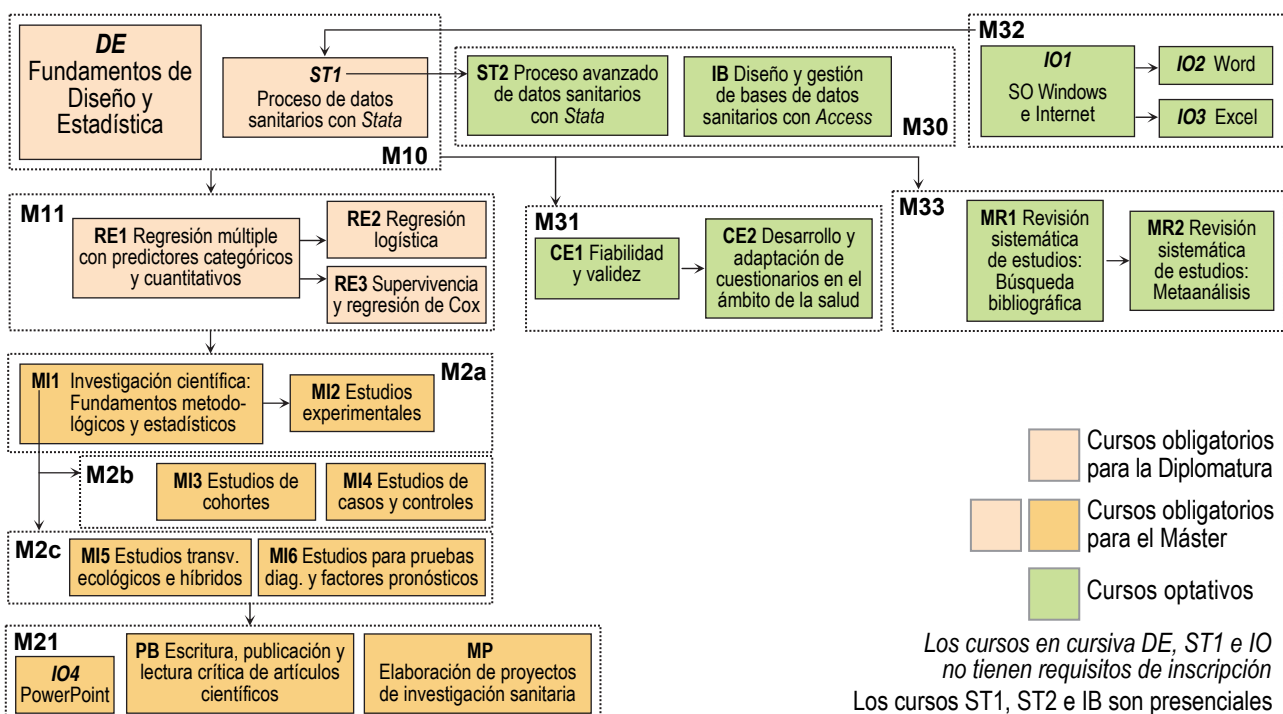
DE
Fundamentos de Diseño y Estadística

ST1
Proceso de datos sanitarios con Stata

M10

ST2 Proceso avanzado de datos sanitarios con Stata

IB Diseño y gestión de bases de datos sanitarios con Access

M30

M32

IO1
SO Windows e Internet

IO2 Word

IO3 Excel

M11

RE1 Regresión múltiple con predictores categóricos y cuantitativos

RE2 Regresión logística

RE3 Supervivencia y regresión de Cox

M31

CE1 Fiabilidad y validez

CE2 Desarrollo y adaptación de cuestionarios en el ámbito de la salud

M33

MR1 Revisión sistemática de estudios: Búsqueda bibliográfica

MR2 Revisión sistemática de estudios: Metaanálisis

MI1 Investigación científica: Fundamentos metodológicos y estadísticos

MI2 Estudios experimentales

M2a

M2b

MI3 Estudios de cohortes

MI4 Estudios de casos y controles

M2c

MI5 Estudios transv. ecológicos e híbridos

MI6 Estudios para pruebas diag. y factores pronósticos

M21

IO4
PowerPoint

PB Escritura, publicación y lectura crítica de artículos científicos

MP
Elaboración de proyectos de investigación sanitaria

Cursos obligatorios para la Diplomatura

Cursos obligatorios para el Máster

Cursos optativos

Los cursos en cursiva DE, ST1 e IO no tienen requisitos de inscripción

Los cursos ST1, ST2 e IB son presenciales